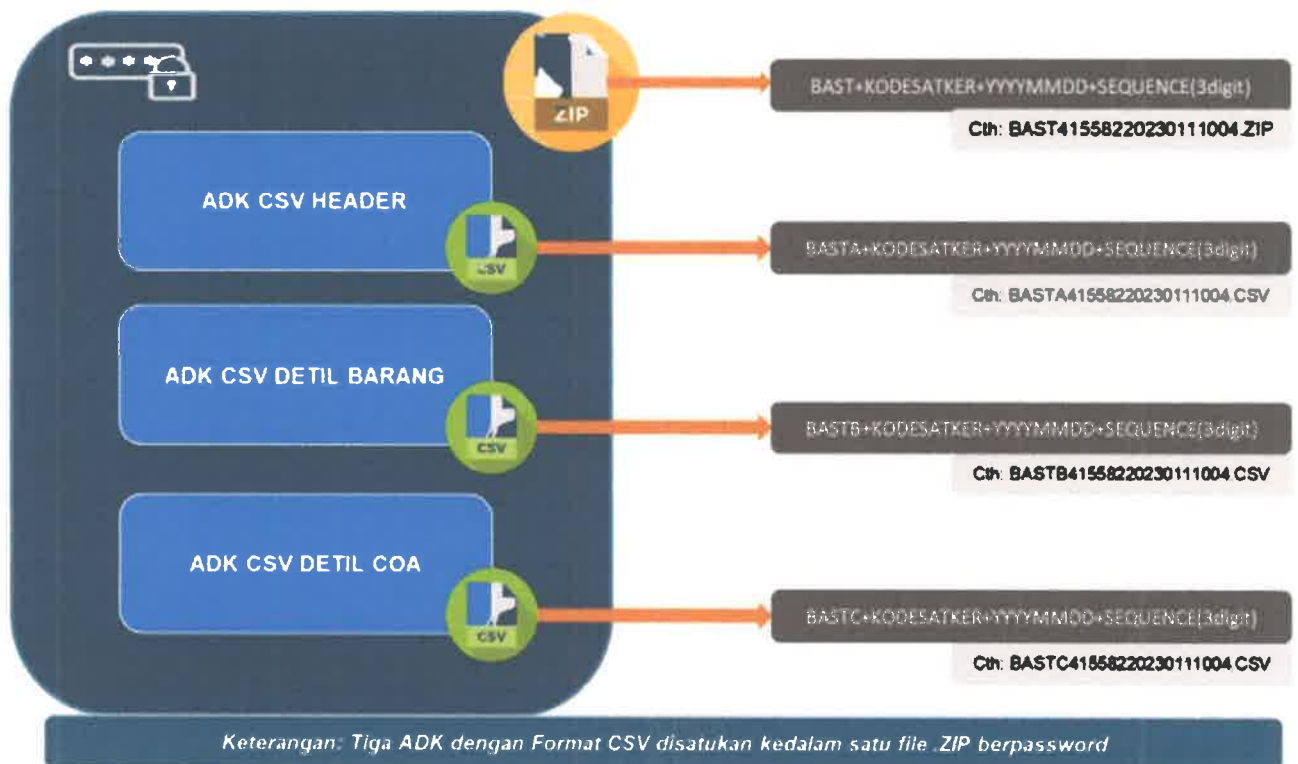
ZIP

BAST+KODESATKER+YYYYMMDD+SEQUENCE(3digit)

Cth: BAST41558220230111004.ZIP

ADK CSV HEADER

CSV

BASTA+KODESATKER+YYYYMMDD+SEQUENCE(3digit)

Cth: BASTA41558220230111004.CSV

ADK CSV DETIL BARANG

CSV

BASTB+KODESATKER+YYYYMMDD+SEQUENCE(3digit)

Cth: BASTB41558220230111004.CSV

ADK CSV DETIL COA

CSV

BASTC+KODESATKER+YYYYMMDD+SEQUENCE(3digit)

Cth: BASTC41558220230111004.CSV

Keterangan: Tiga ADK dengan Format CSV disatukan kedalam satu file .ZIP berpassword